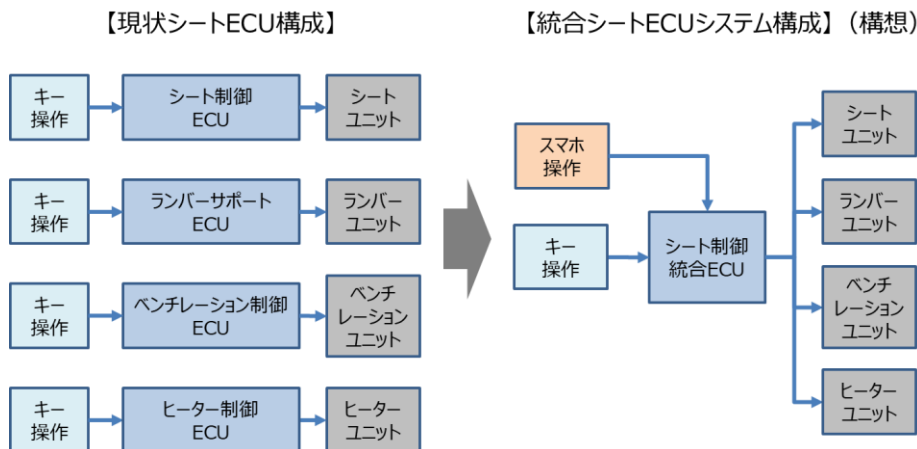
【現状シートECU構成】

キー操作

シート制御 ECU

シート ユニット

キー操作

ランバーサポート ECU

ランバー ユニット

キー操作

ベンチレーション制御 ECU

ベンチ レーション ユニット

キー操作

ヒーター制御 ECU

ヒーター ユニット

【統合シートECUシステム構成】（構想）

スマホ操作

キー操作

シート制御 統合ECU

シート ユニット

ランバー ユニット

ベンチ レーション ユニット

ヒーター ユニット